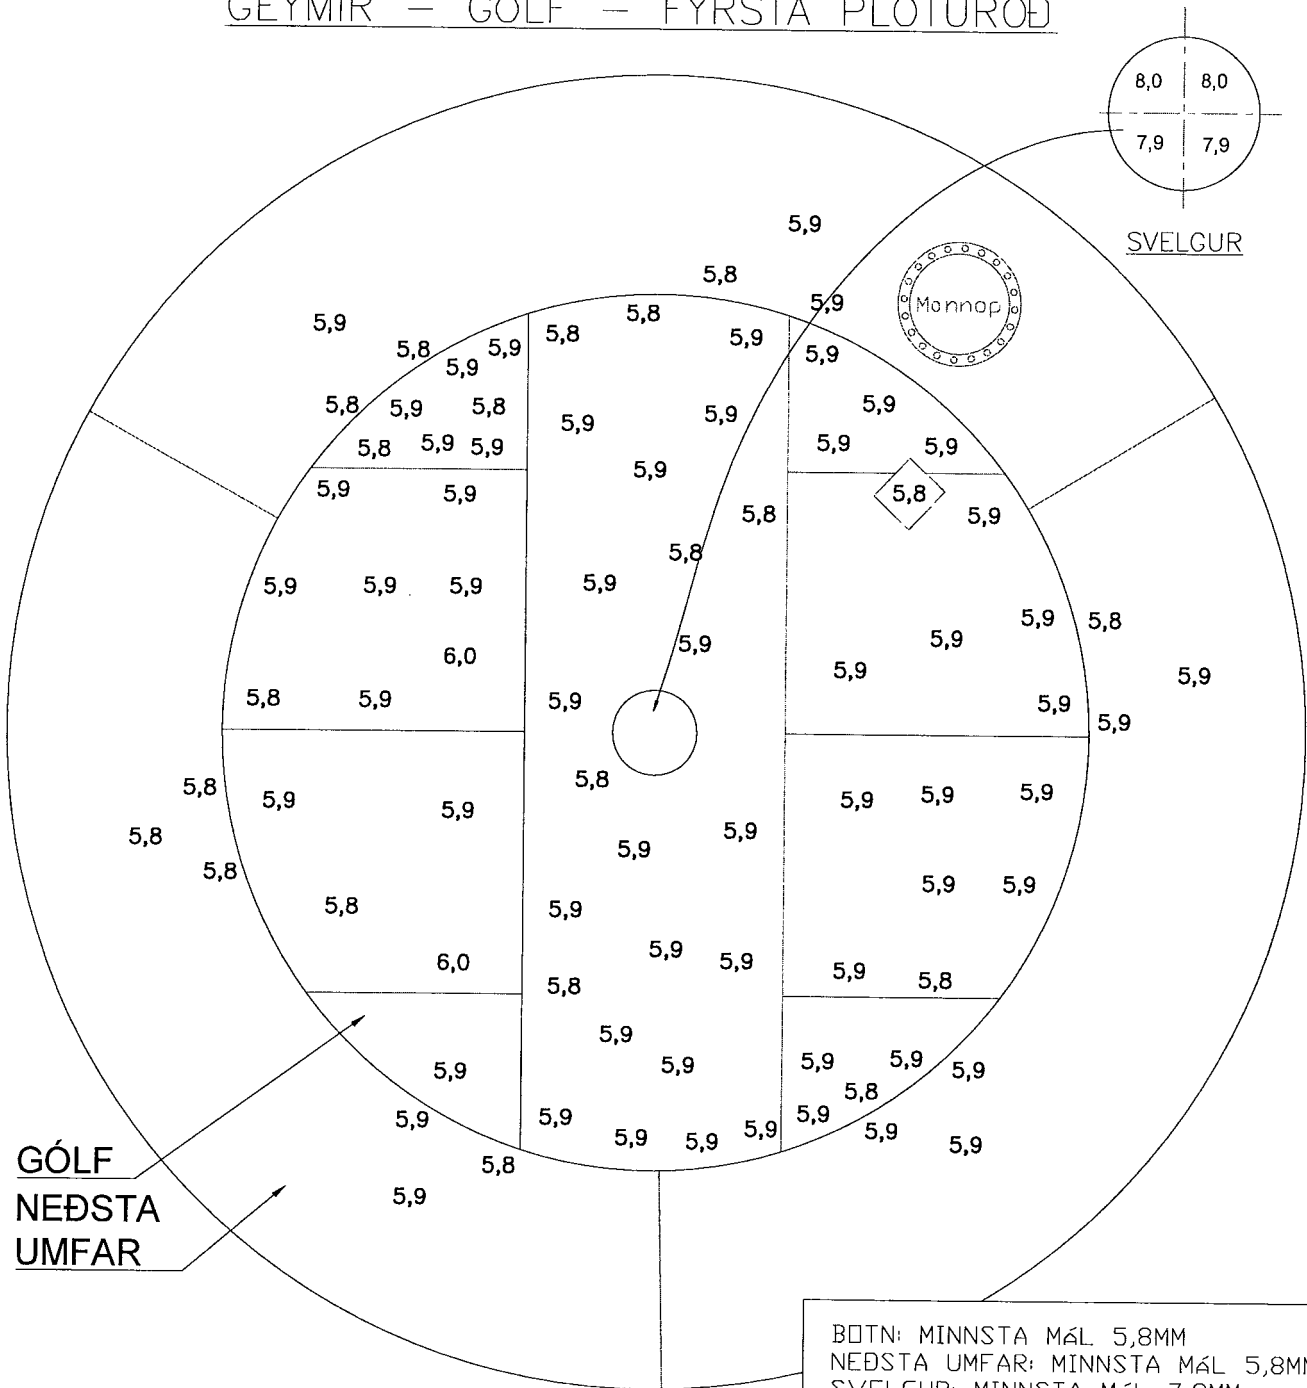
GEYMIR – GÓLF – FYRSTA PLÖTURÖÐ

8,0 8,0
7,9 7,9

SVELGUR

Mannop

5,9
5,8
5,9
5,9
5,8 5,9 5,9 5,8 5,8 5,9
5,9 5,9
5,9 5,9
5,8 5,9 5,8 5,9 5,9
5,8 5,9 5,9 5,9 5,9
5,9 5,9 5,9
5,8 5,8 5,9
5,8
5,9 5,9 5,9 5,9
5,9 5,8
6,0 5,9 5,9
5,8 5,9 5,9 5,9 5,9 5,9
5,8
5,8 5,9 5,9 5,9 5,9 5,9
5,8 5,9 5,9
5,8 5,9 5,9 5,9
5,8 5,9
6,0 5,9 5,9 5,9 5,8
5,8
5,9
5,9 5,9 5,9 5,9 5,9
5,8
5,9 5,9 5,9 5,9 5,9 5,9 5,9 5,9
5,8
5,9

GÓLF
NEÐSTA
UMFAR

BOTN: MINNSTA MÁL 5,8MM
NEÐSTA UMFAR: MINNSTA MÁL 5,8M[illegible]
SVELGUR: MINNSTA MÁL 7,9MM